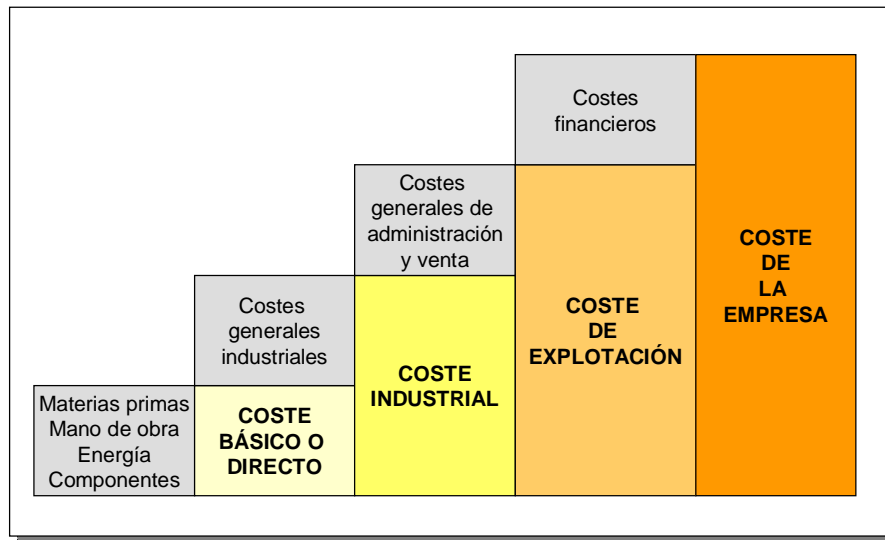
Costes financieros

Costes generales de administración y venta

COSTE DE LA EMPRESA

Costes generales industriales

COSTE DE EXPLOTACIÓN

COSTE INDUSTRIAL

Materias primas
Mano de obra
Energía
Componentes

COSTE BÁSICO O DIRECTO